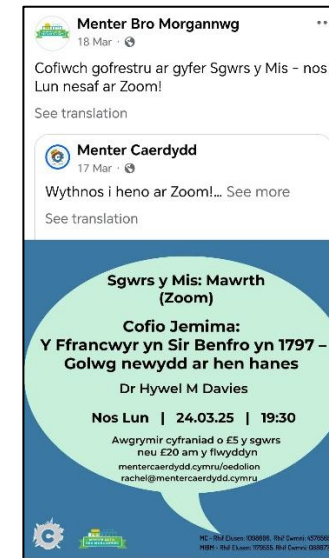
Menter Bro Morgannwg
18 Mar ·

Cofiwch gofrestru ar gyfer Sgwrs y Mis - nos Lun nesaf ar Zoom!

See translation

Menter Caerdydd
17 Mar ·

Wythnos i heno ar Zoom!... See more

See translation

Sgwrs y Mis: Mawrth (Zoom)

Cofio Jemima:
Y Ffrancwyr yn Sir Benfro yn 1797 – Golwg newydd ar hen hanes

Dr Hywel M Davies

Nos Lun | 24.03.25 | 19:30

Awgrymir cyfraniad o £5 y sgwrs neu £20 am y flwyddyn
mentercaerdydd.cymru/oedolion
rachel@mentercaerdydd.cymru

MC - Rhif Elusen: 1098898, Rhif Cwmni: 457506
MBM - Rhif Elusen: 1179555 Rhif Cwmni: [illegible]